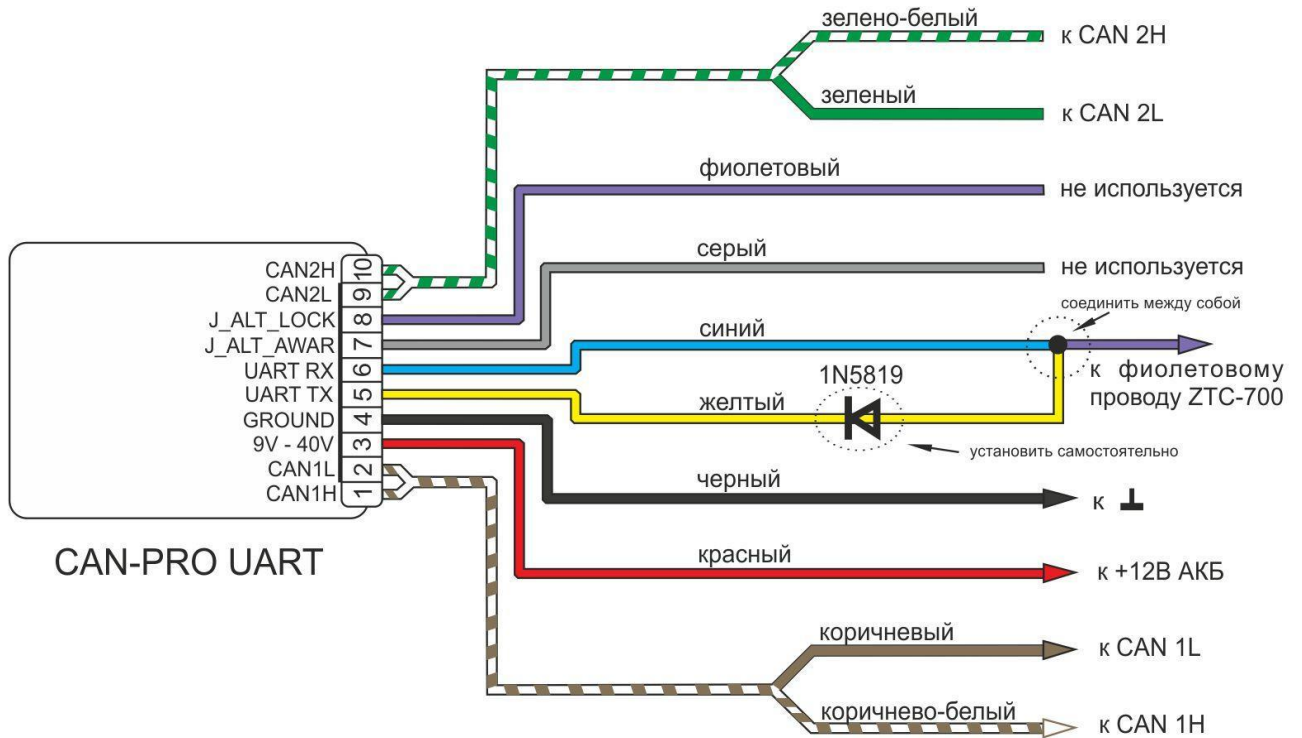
зелено-белый
к CAN 2H
зеленый
к CAN 2L
фиолетовый
не используется
серый
не используется
соединить между собой
синий
к фиолетовому проводу ZTC-700
1N5819
желтый
установить самостоятельно
черный
к ⊥
красный
к +12В АКБ
коричневый
к CAN 1L
коричнево-белый
к CAN 1H

CAN2H 10
CAN2L 9
J_ALT_LOCK 8
J_ALT_AWAR 7
UART RX 6
UART TX 5
GROUND 4
9V - 40V 3
CAN1L 2
CAN1H 1

CAN-PRO UART